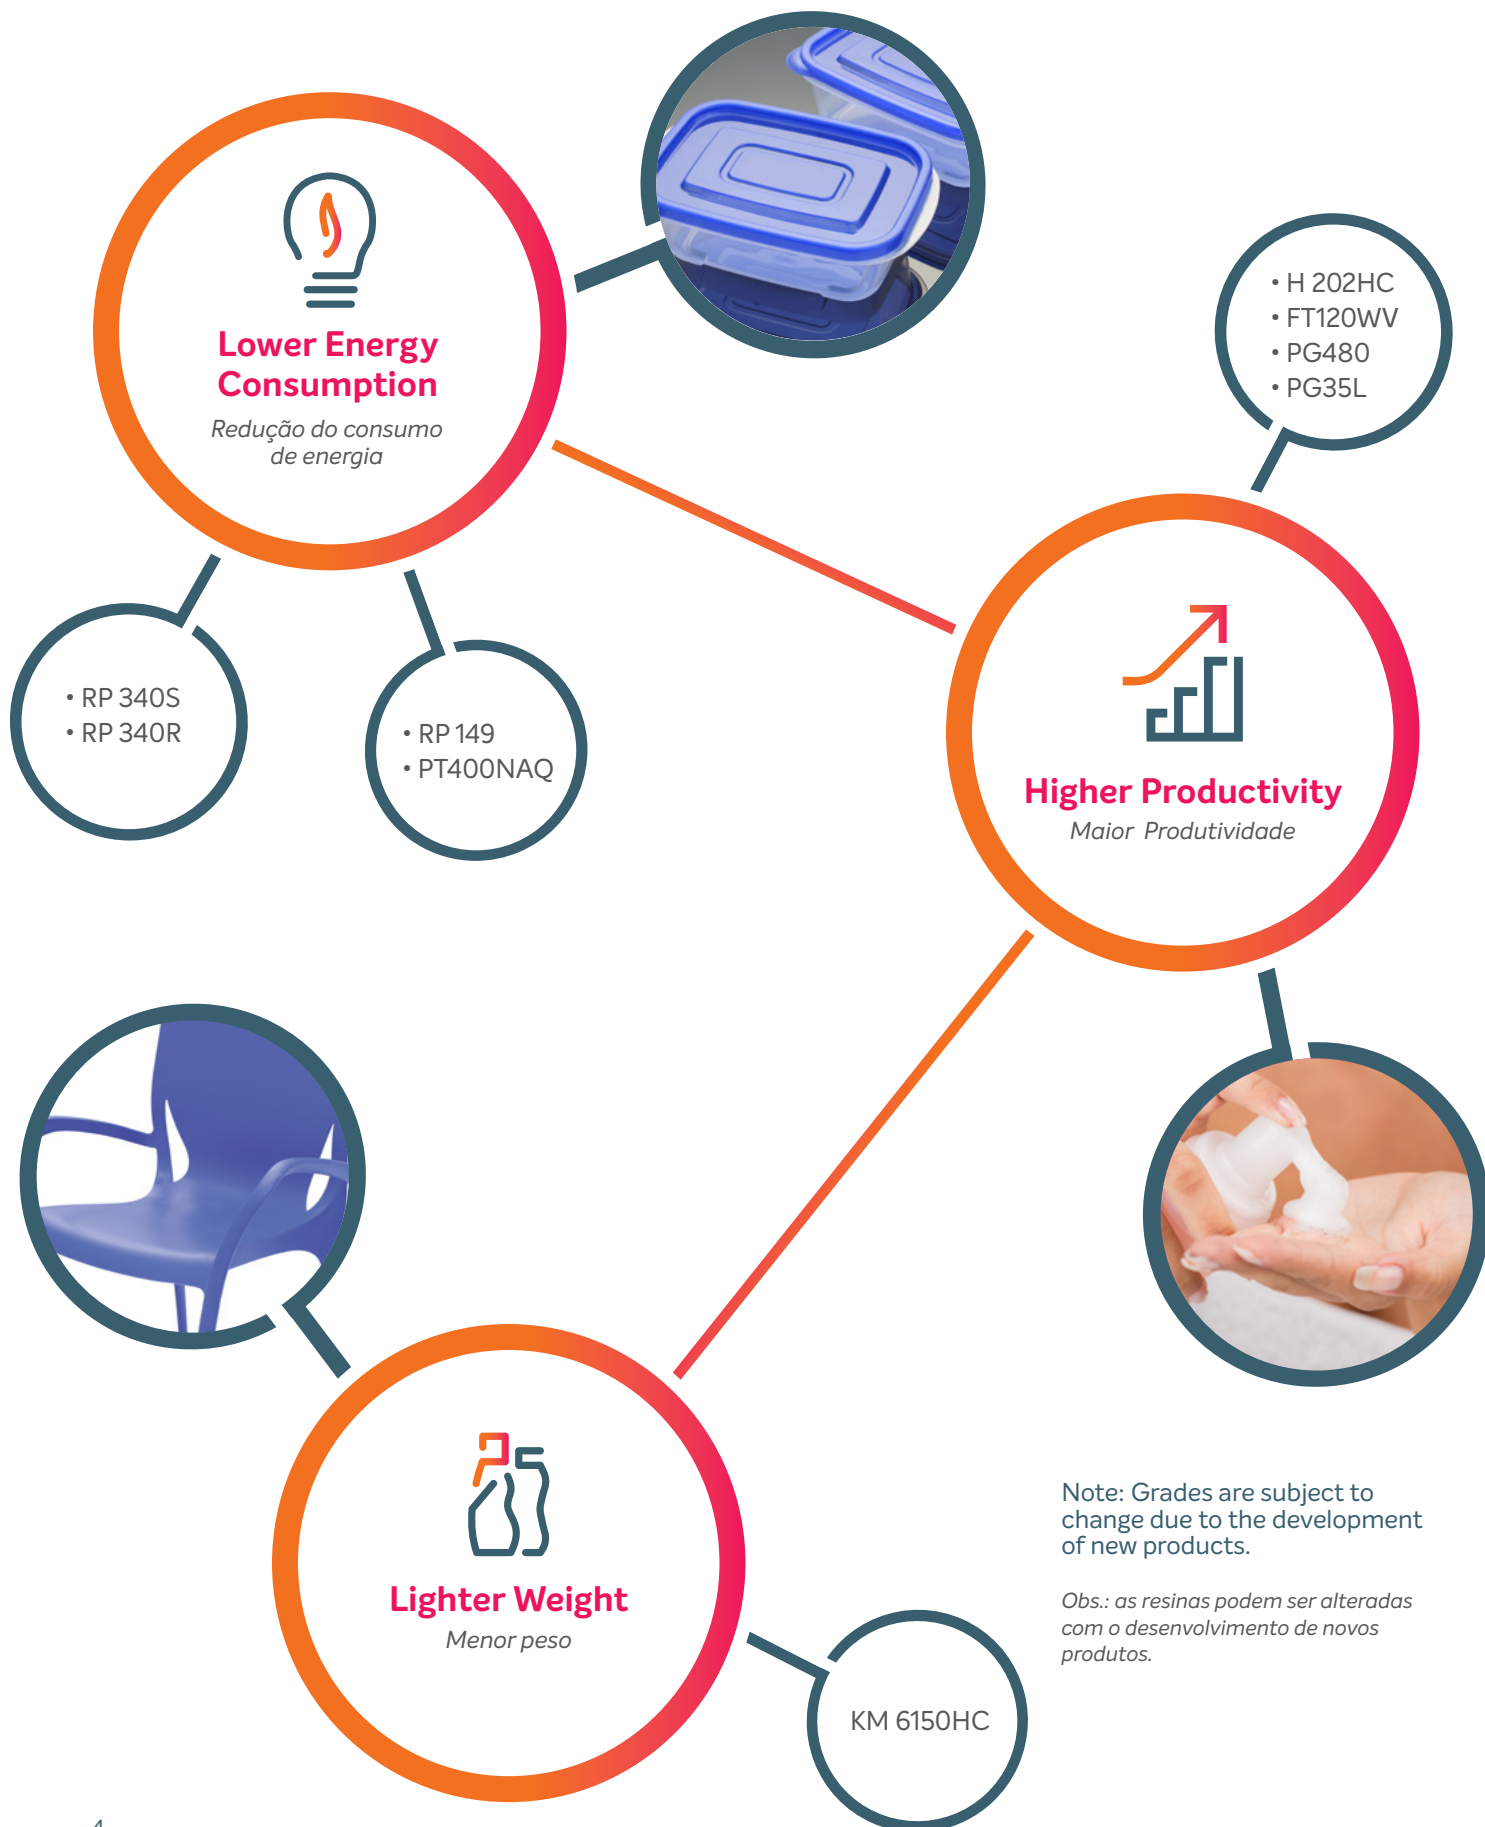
Lower Energy Consumption
Redução do consumo de energia

• H 202HC
• FT120WV
• PG480
• PG35L

• RP 340S
• RP 340R

• RP 149
• PT400NAQ

Higher Productivity
Maior Produtividade

Lighter Weight
Menor peso

KM 6150HC

Note: Grades are subject to change due to the development of new products.

Obs.: as resinas podem ser alteradas com o desenvolvimento de novos produtos.